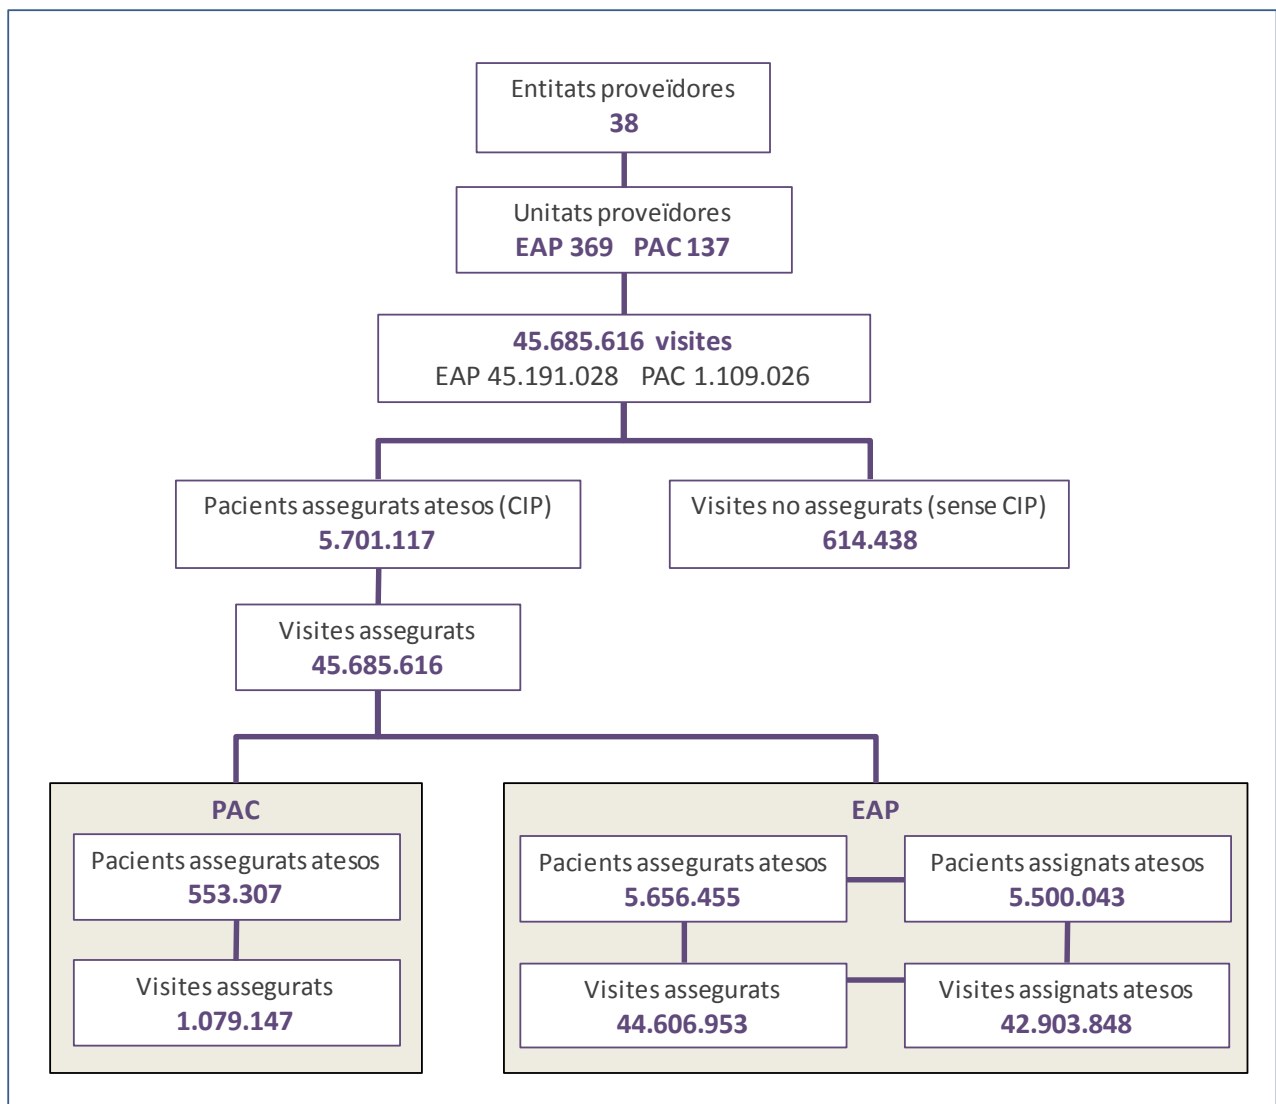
Entitats proveïdores
38

Unitats proveïdores
EAP 369 PAC 137

45.685.616 visites
EAP 45.191.028 PAC 1.109.026

Pacients assegurats atesos (CIP)
5.701.117

Visites no assegurats (sense CIP)
614.438

Visites assegurats
45.685.616

PAC

Pacients assegurats atesos
553.307

Visites assegurats
1.079.147

EAP

Pacients assegurats atesos
5.656.455

Pacients assignats atesos
5.500.043

Visites assegurats
44.606.953

Visites assignats atesos
42.903.848